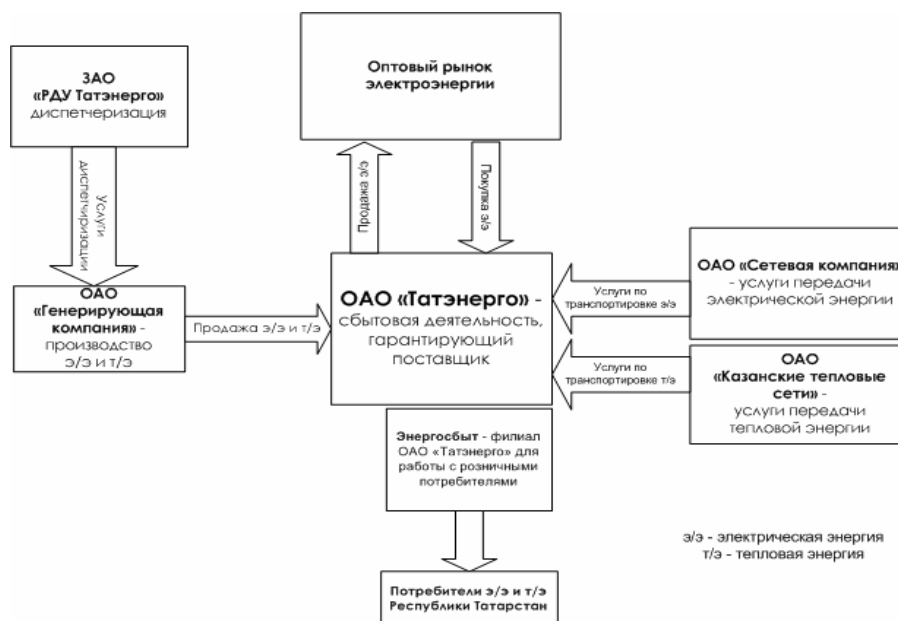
ЗАО «РДУ Татэнерго» диспетчеризация

Оптовый рынок электроэнергии

Услуги диспетчеризации

Продажа э/э

Покупка э/э

ОАО «Генерирующая компания» - производство э/э и т/э

Продажа э/э и т/э

ОАО «Татэнерго» - сбытовая деятельность, гарантирующий поставщик

Услуги по транспортировке э/э

ОАО «Сетевая компания» - услуги передачи электрической энергии

Услуги по транспортировке т/э

ОАО «Казанские тепловые сети» - услуги передачи тепловой энергии

Энергосбыт - филиал ОАО «Татэнерго» для работы с розничными потребителями

э/э - электрическая энергия
т/э - тепловая энергия

Потребители э/э и т/э Республики Татарстан